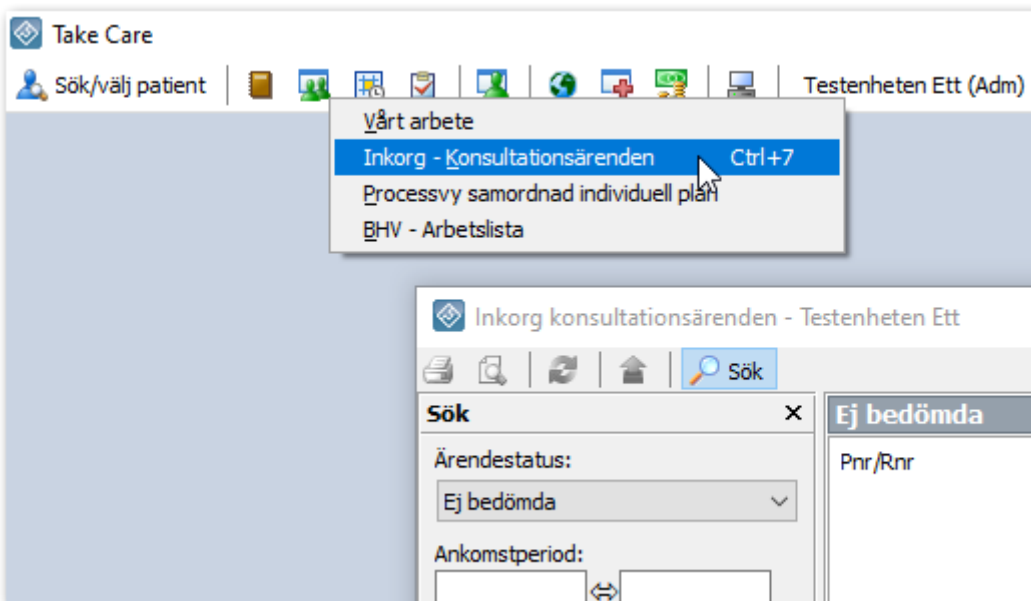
Take Care

Sök/välj patient

Testenheten Ett (Adm)

Vårt arbete
Inkorg - Konsultationsärenden Ctrl+7
Processvy samordnad individuell plan
BHV - Arbetslista

Inkorg konsultationsärenden - Testenheten Ett

Sök

Sök ×

Ärendestatus:

Ej bedömda

Ankomstperiod:

Ej bedömda

Pnr/Rnr